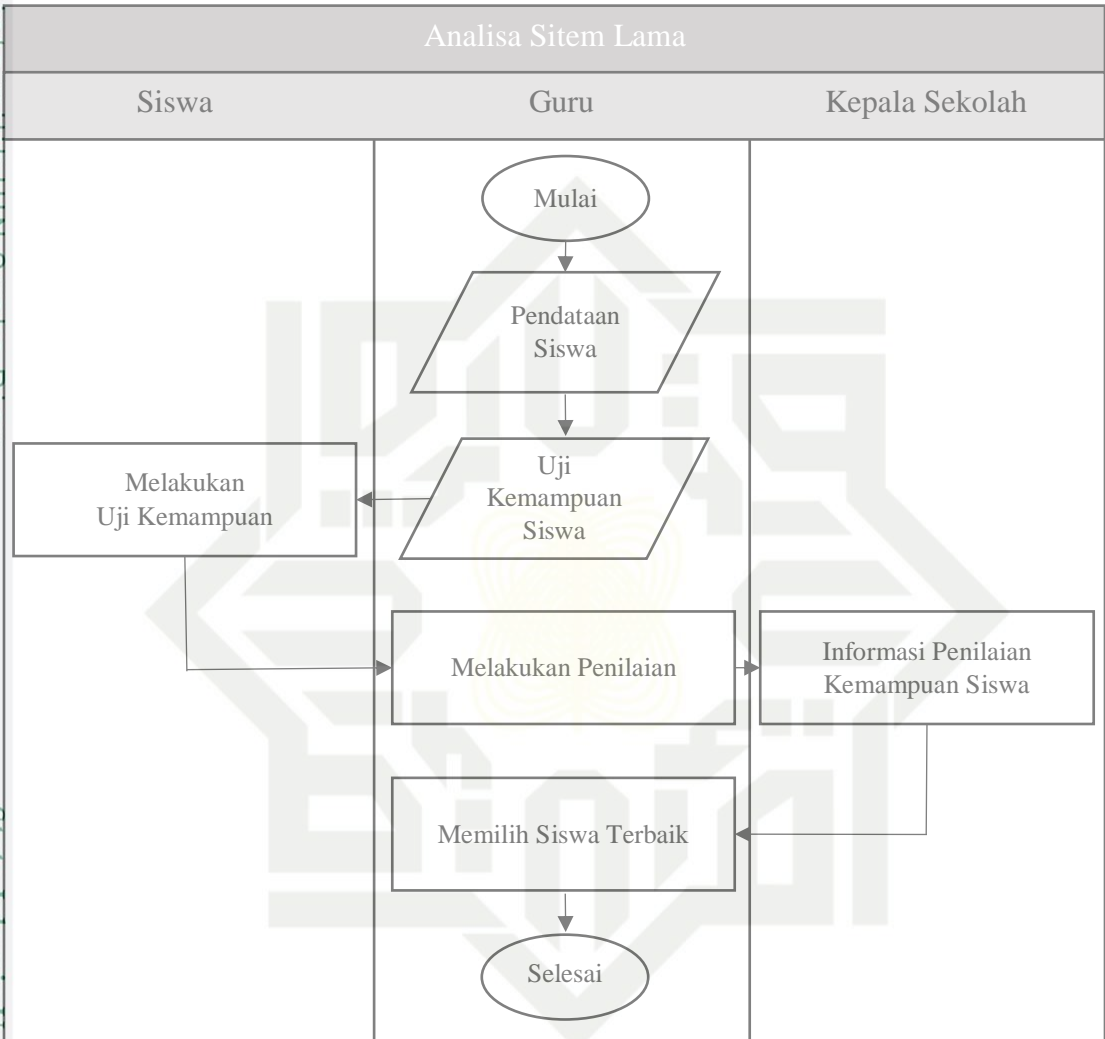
Analisa Sitem Lama

Siswa

Guru

Kepala Sekolah

Mulai

Pendataan Siswa

Uji Kemampuan Siswa

Melakukan Uji Kemampuan

Melakukan Penilaian

Informasi Penilaian Kemampuan Siswa

Memilih Siswa Terbaik

Selesai